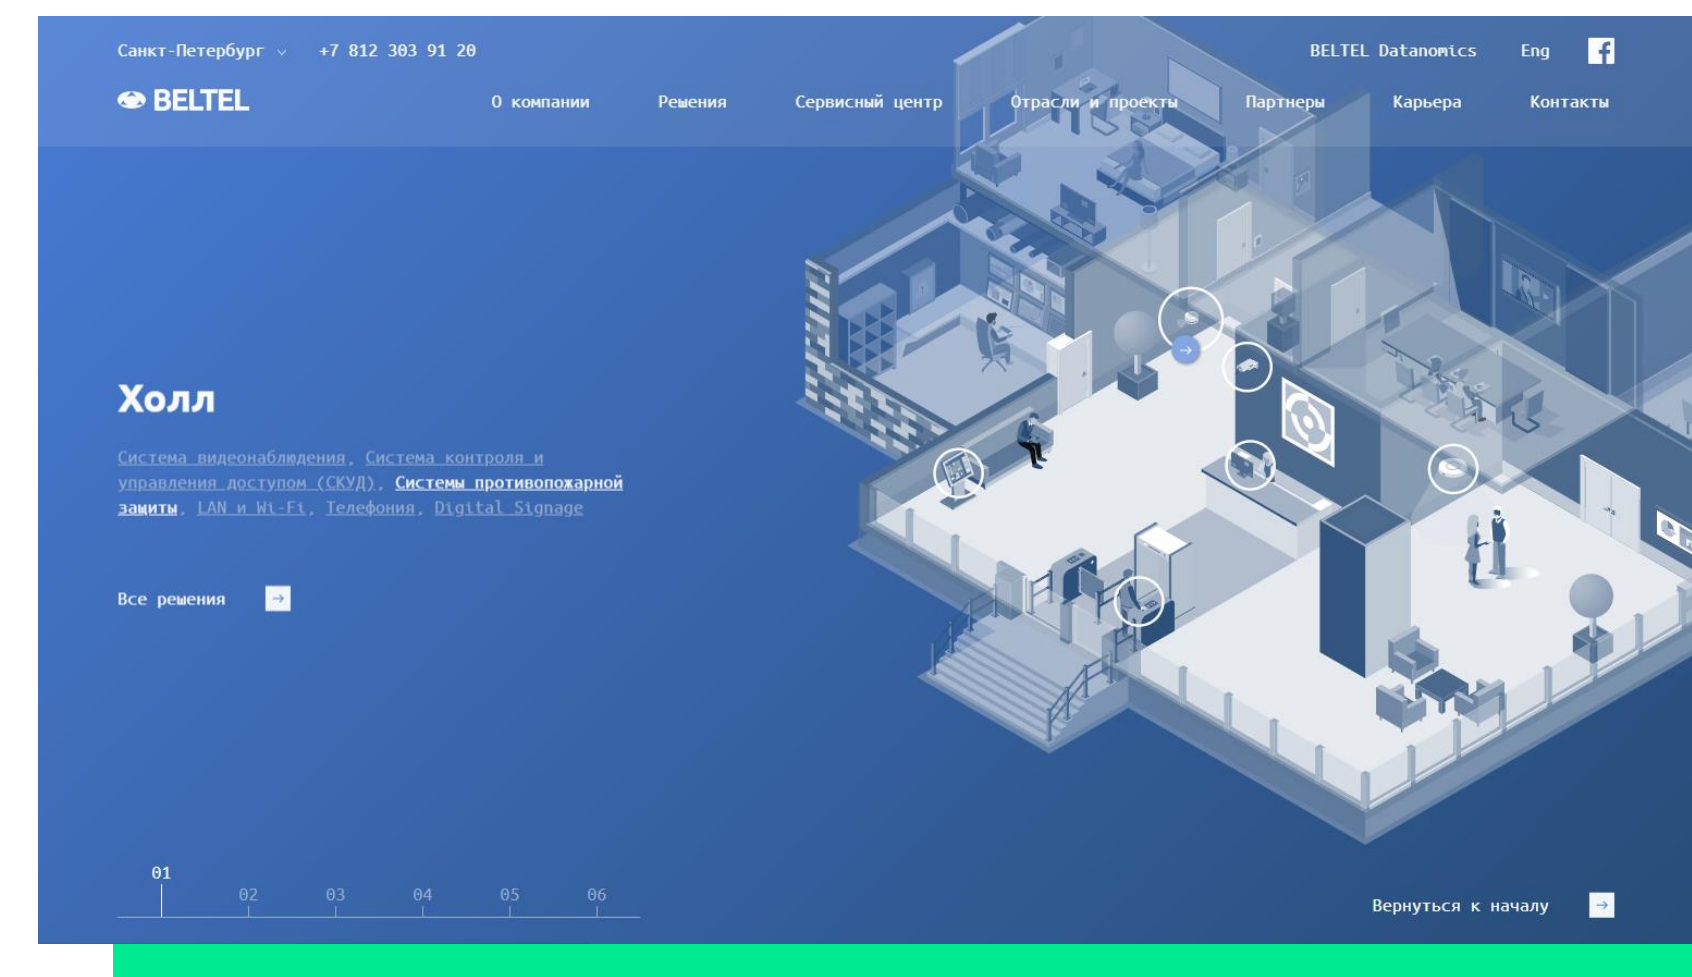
Санкт-Петербург +7 812 303 91 20

BELTEL Datanomics Eng

BELTEL

О компании Решения Сервисный центр Отрасли и проекты Партнеры Карьера Контакты

Холл

Система видеонаблюдения, Система контроля и управления доступом (СКУД), Системы противопожарной защиты, LAN и Wi-Fi, Телефония, Digital Signage

Все решения

01 02 03 04 05 06

Вернуться к началу